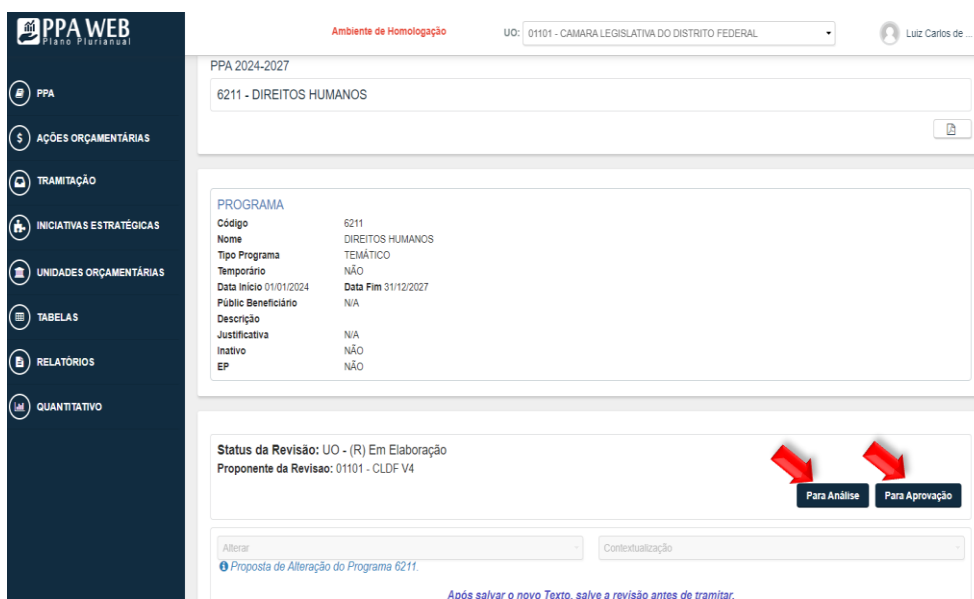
PPA WEB
Plano Plurianual

Ambiente de Homologação

UO: 01101 - CAMARA LEGISLATIVA DO DISTRITO FEDERAL

Luiz Carlos de ...

PPA

AÇÕES ORÇAMENTÁRIAS

TRAMITAÇÃO

INICIATIVAS ESTRATÉGICAS

UNIDADES ORÇAMENTÁRIAS

TABELAS

RELATÓRIOS

QUANTITATIVO

PPA 2024-2027

6211 - DIREITOS HUMANOS

PROGRAMA

| | |
|---|---|
| Código | 6211 |
| Nome | DIREITOS HUMANOS |
| Tipo Programa | TEMÁTICO |
| Temporário | NÃO |
| Data Início 01/01/2024 | Data Fim 31/12/2027 |
| Públic Beneficiário | N/A |
| Descrição | |
| Justificativa | N/A |
| Inativo | NÃO |
| EP | NÃO |

Status da Revisão: UO - (R) Em Elaboração
Proponente da Revisao: 01101 - CLDF V4

Para Análise

Para Aprovação

Alterar

Contextualização

Proposta de Alteração do Programa 6211.

Após salvar o novo Texto, salve a revisão antes de tramitar.